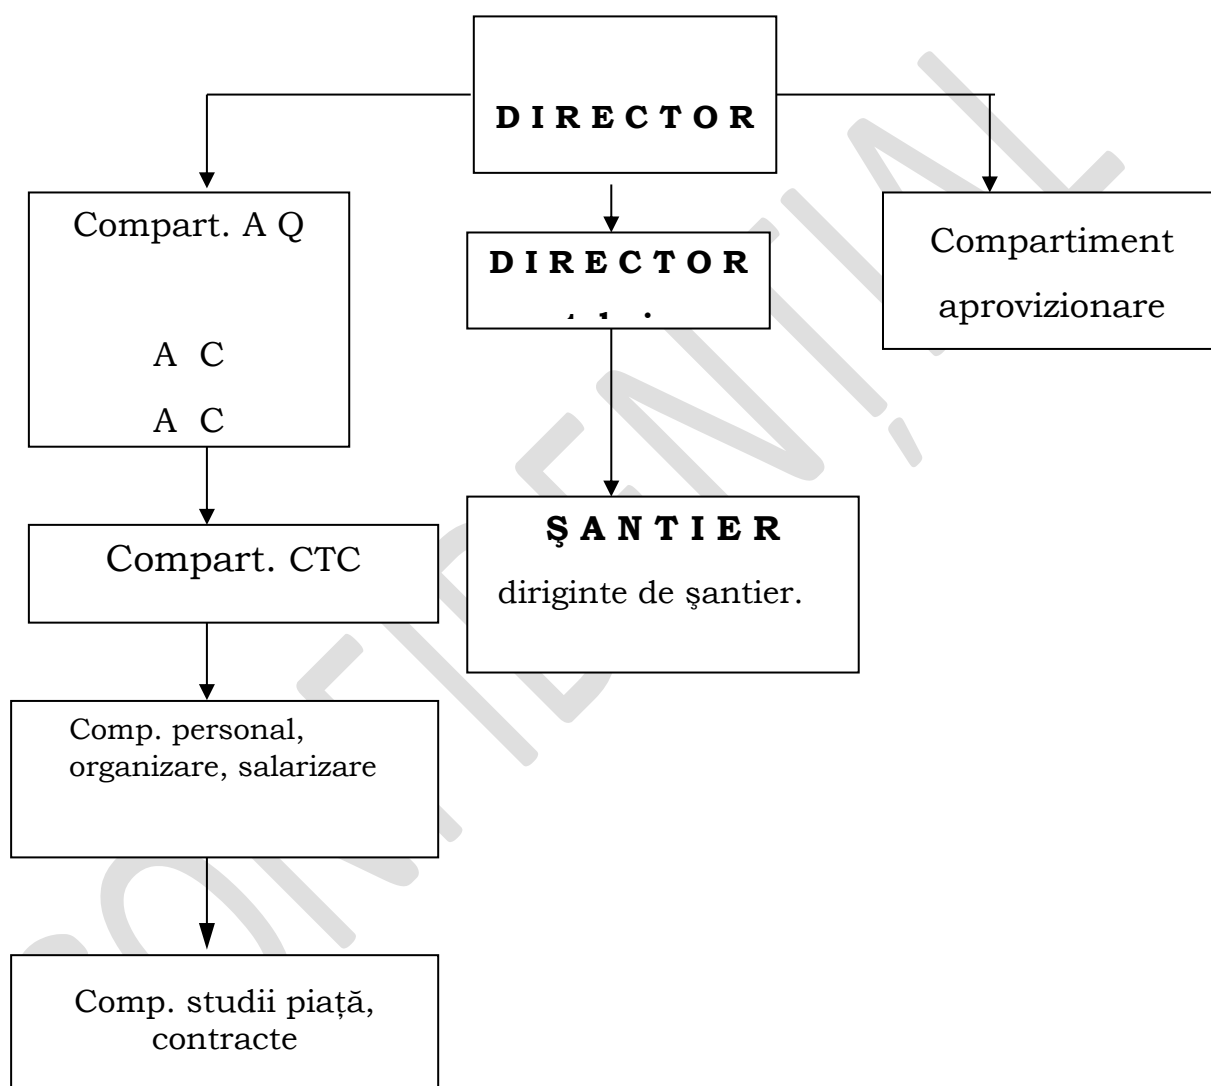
DIRECTOR

Compart. A Q

A C

A C

DIRECTOR

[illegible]

Compartiment aprovizionare

Compart. CTC

ŞANTIER

diriginte de şantier.

Comp. personal, organizare, salarizare

Comp. studii piață, contracte

CONFIDENȚIAL